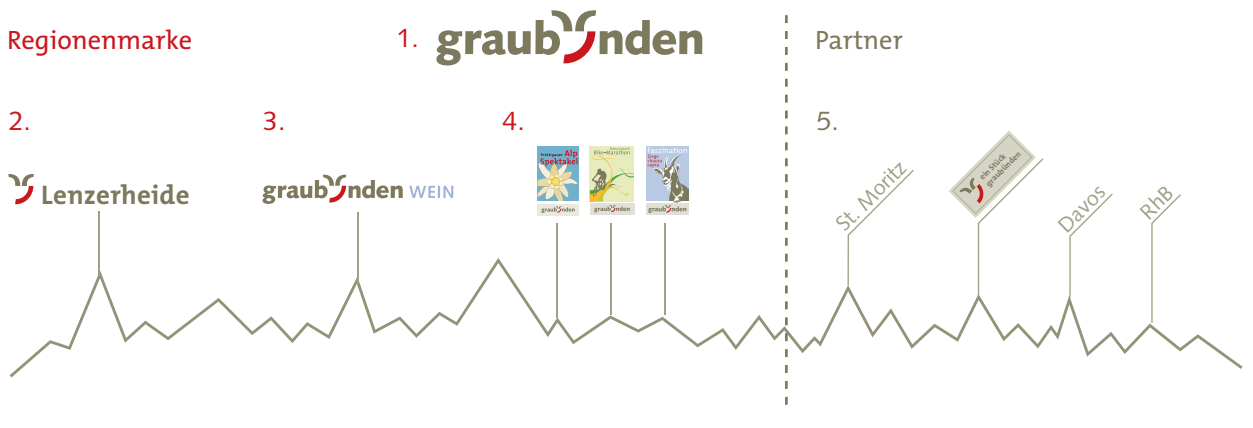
Regionenmarke

1. graubünden

Partner

2.

3.

4.

5.

Lenzerheide

graubünden WEIN

Alp Spektakel
graubünden

Bike-Marathon
graubünden

Faszination
graubünden

St. Moritz

ein Stück graubünden

Davos

RhB